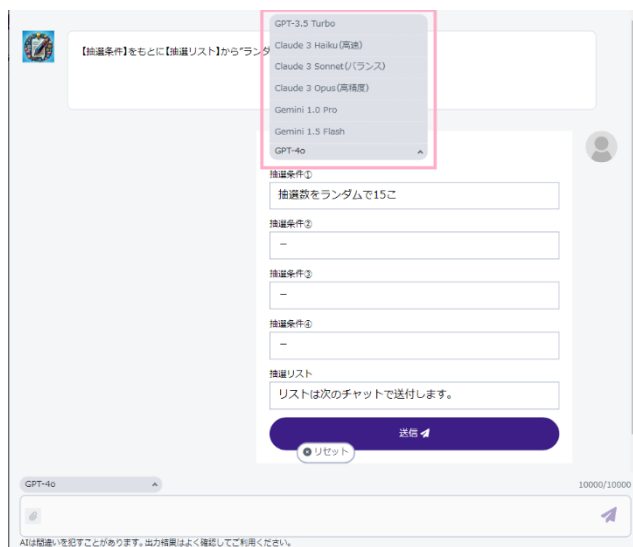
【抽選条件】をもとに【抽選リスト】から"ランダ

GPT-3.5 Turbo
Claude 3 Haiku(高速)
Claude 3 Sonnet(バランス)
Claude 3 Opus(高精度)
Gemini 1.0 Pro
Gemini 1.5 Flash
GPT-4o

抽選条件①
抽選数をランダムで15こ

抽選条件②
–

抽選条件③
–

抽選条件④
–

抽選リスト
リストは次のチャットで送付します。

送信

リセット

GPT-4o

10000/10000

AIは間違いを犯すことがあります。出力結果はよく確認してご利用ください。